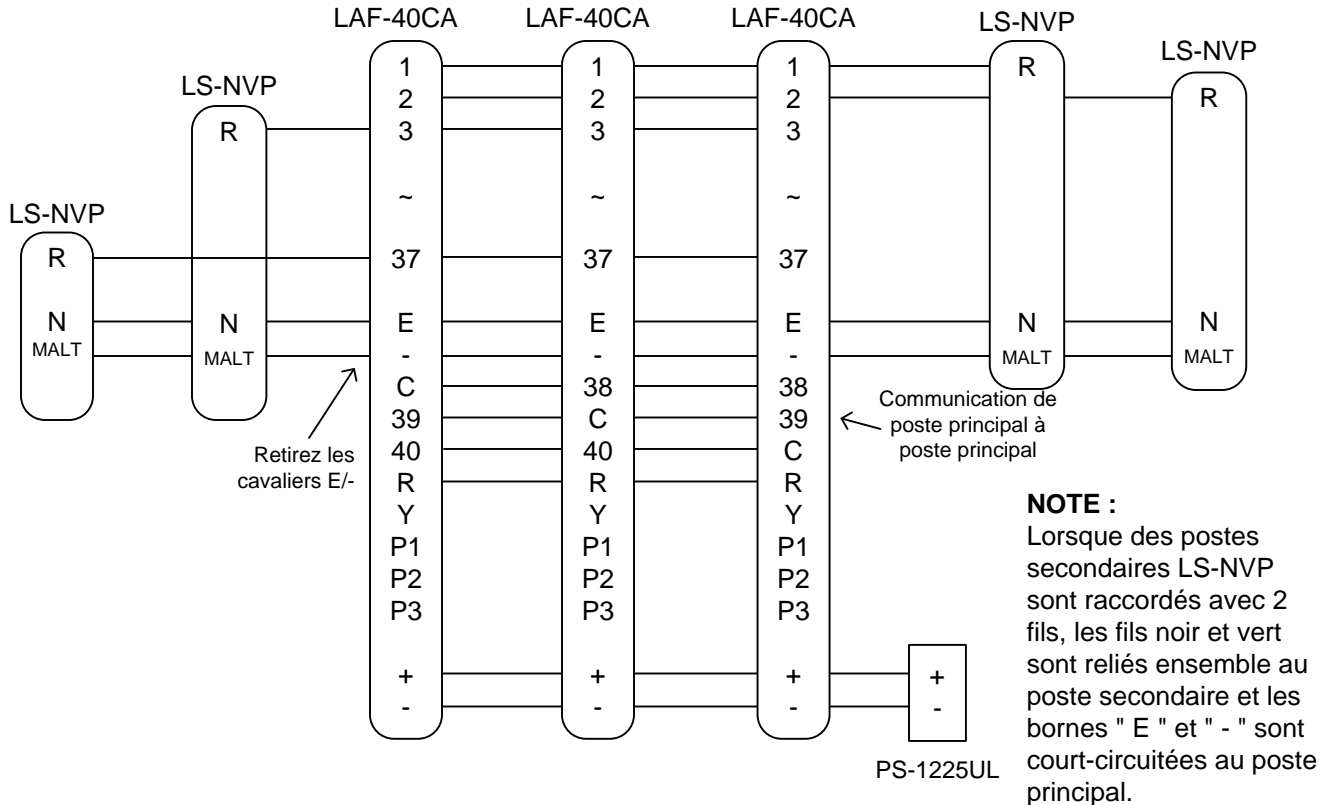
LAF-40CA LAF-40CA LAF-40CA LS-NVP LS-NVP

LS-NVP

R

LS-NVP

R

N
MALT

N
MALT

1
2
3
~
37
E
-
C
39
40
R
Y
P1
P2
P3
+
-

1
2
3
~
37
E
-
38
C
40
R
Y
P1
P2
P3
+
-

1
2
3
~
37
E
-
38
39
C
R
Y
P1
P2
P3
+
-

R
N
MALT

R
N
MALT

Retirez les cavaliers E/-

Communication de poste principal à poste principal

+
-
PS-1225UL

NOTE :
Lorsque des postes secondaires LS-NVP sont raccordés avec 2 fils, les fils noir et vert sont reliés ensemble au poste secondaire et les bornes " E " et " - " sont court-circuitées au poste principal.